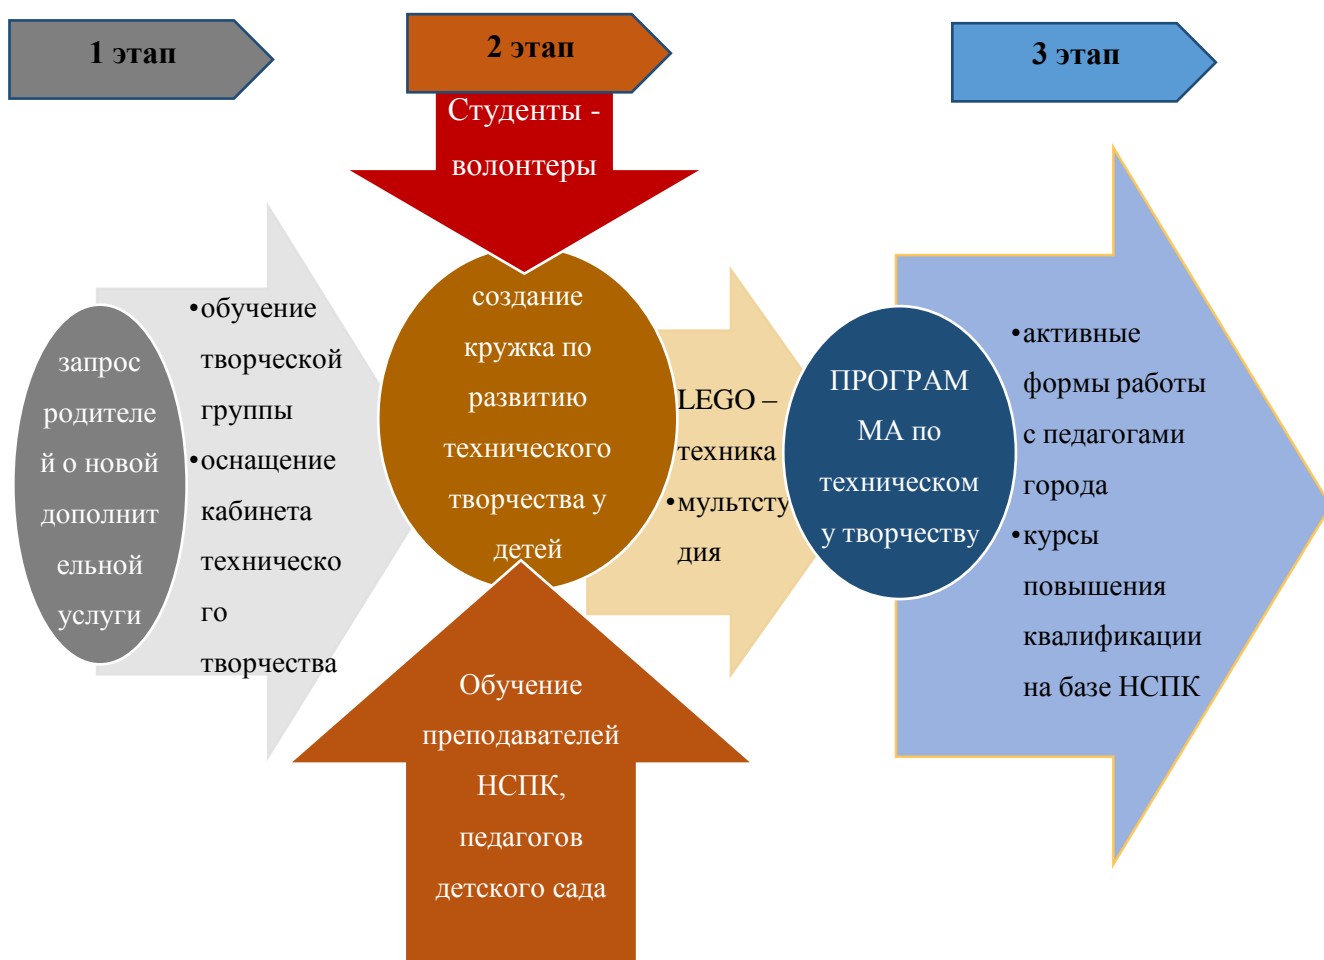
1 этап

2 этап

3 этап

Студенты - волонтеры

запрос родителей о новой дополнительной услуги

•обучение творческой группы
•оснащение кабинета технического творчества

создание кружка по развитию технического творчества у детей

LEGO – техника
•мультстудия

ПРОГРАММА по техническому творчеству

•активные формы работы с педагогами города
•курсы повышения квалификации на базе НСПК

Обучение преподавателей НСПК, педагогов детского сада